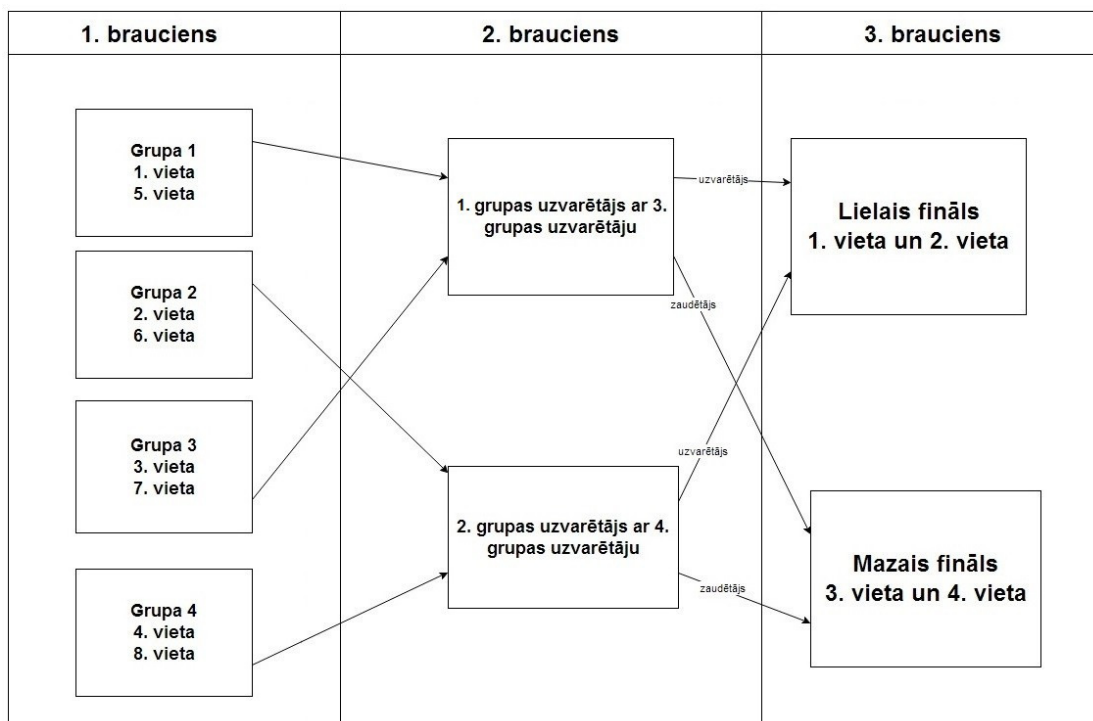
| 1. brauciens | 2. brauciens | 3. brauciens |
|---|---|---|

Grupa 1
1. vieta
5. vieta

Grupa 2
2. vieta
6. vieta

Grupa 3
3. vieta
7. vieta

Grupa 4
4. vieta
8. vieta

1. grupas uzvarētājs ar 3. grupas uzvarētāju

2. grupas uzvarētājs ar 4. grupas uzvarētāju

uzvarētājs

zaudētājs

uzvarētājs

zaudētājs

Lielais fināls
1. vieta un 2. vieta

Mazais fināls
3. vieta un 4. vieta